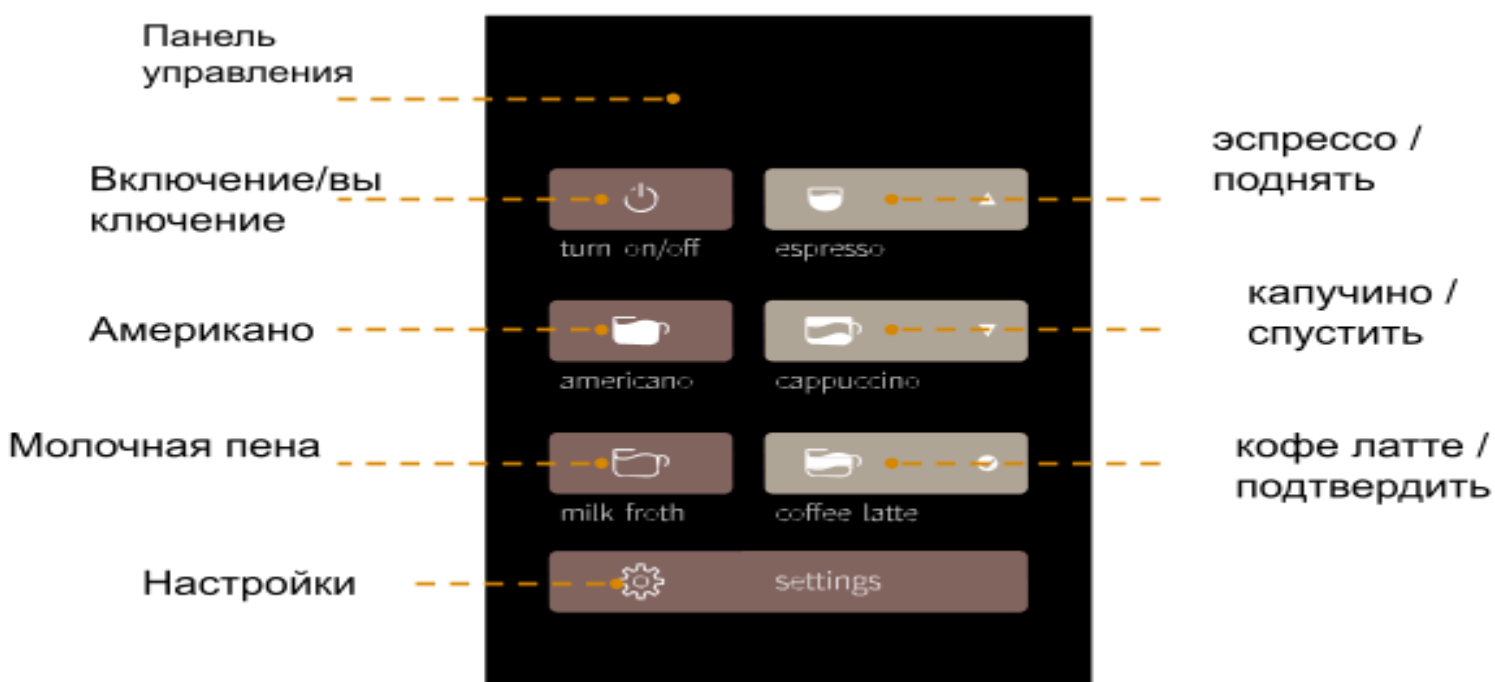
Панель управления

Включение/вы ключение

turn on/off

espresso

эспрессо / поднять

Американо

americano

cappuccino

капучино / спустить

Молочная пена

milk froth

coffee latte

кофе латте / подтвердить

Настройки

settings